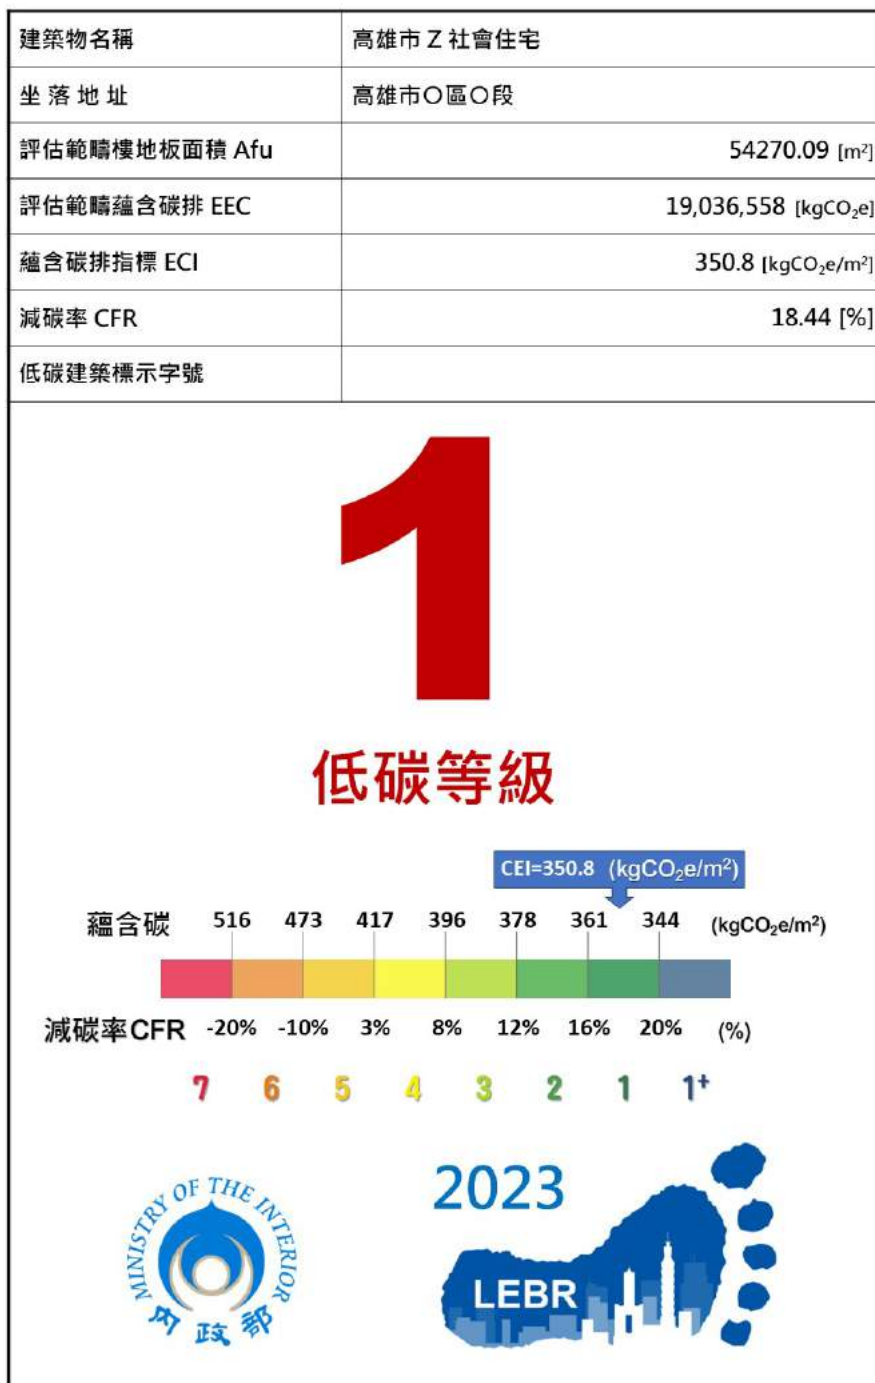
| 建築物名稱 | 高雄市Z社會住宅 |
|---|---|
| 坐落地址 | 高雄市○區○段 |
| 評估範疇樓地板面積 Afu | 54270.09 [$m^2$] |
| 評估範疇蘊含碳排 EEC | 19,036,558 [$kgCO_2e$] |
| 蘊含碳排指標 ECI | 350.8 [$kgCO_2e/m^2$] |
| 減碳率 CFR | 18.44 [%] |
| 低碳建築標示字號 | |

1

低碳等級

CEI=350.8 ($kgCO_2e/m^2$)

蘊含碳 516 473 417 396 378 361 344 ($kgCO_2e/m^2$)

減碳率CFR -20% -10% 3% 8% 12% 16% 20% (%)

7 6 5 4 3 2 1 1+

MINISTRY OF THE INTERIOR
內政部

2023

LEBR